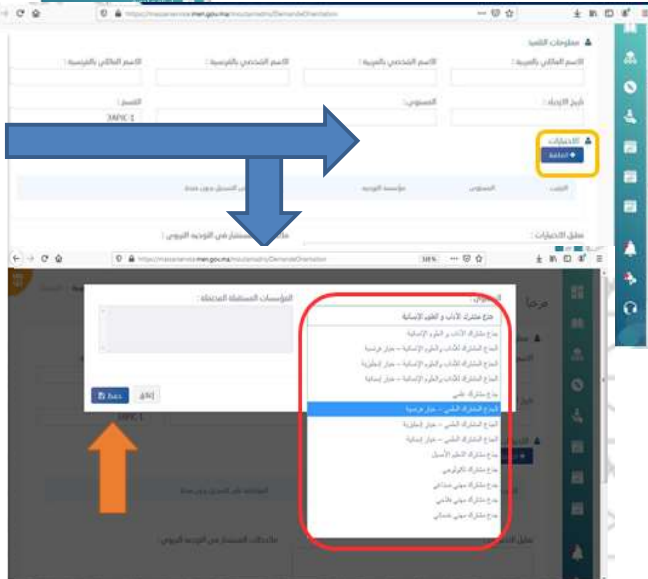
https://massarservice.men.gov.ma/moutamadris/DemandeOrientation

معلومات التلميذ

الاسم العائلي بالعربية :

الاسم الشخصي بالعربية :

الاسم الشخصي بالفرنسية :

الاسم العائلي بالفرنسية :

تاريخ الازدياد :

المستوى :

القسم :

3APIC-1

الاختيارات

+ إضافة

الترتيب

المستوى

مؤسسة التوجيه

التسجيل بدون منحة

تعليق الاختيارات :

ملاحظات المستشار في التوجيه التربوي :

https://massarservice.men.gov.ma/moutamadris/DemandeOrientation

110%

مرحبا

المستوى :

المؤسسات المستقبلة المحتملة :

جذع مشترك الآداب و العلوم الإنسانية

جذع مشترك الآداب و العلوم الإنسانية

الجذع المشترك للآداب والعلوم الإنسانية – خيار فرنسية

الجذع المشترك للآداب والعلوم الإنسانية – خيار إنجليزية

الجذع المشترك للآداب والعلوم الإنسانية – خيار إسبانية

جذع مشترك علمي

الجذع المشترك العلمي – خيار فرنسية

الجذع المشترك العلمي – خيار إنجليزية

الجذع المشترك العلمي – خيار إسبانية

جذع مشترك التعليم الأصيل

جذع مشترك تكنولوجي

جذع مشترك مهني صناعي

جذع مشترك مهني فلاحي

جذع مشترك مهني خدماتي

إغلاق

حفظ

3APIC-1

التسجيل في المؤسسة بدون منحة

ملاحظات المستشار في التوجيه التربوي :

تعليق الاختيارات